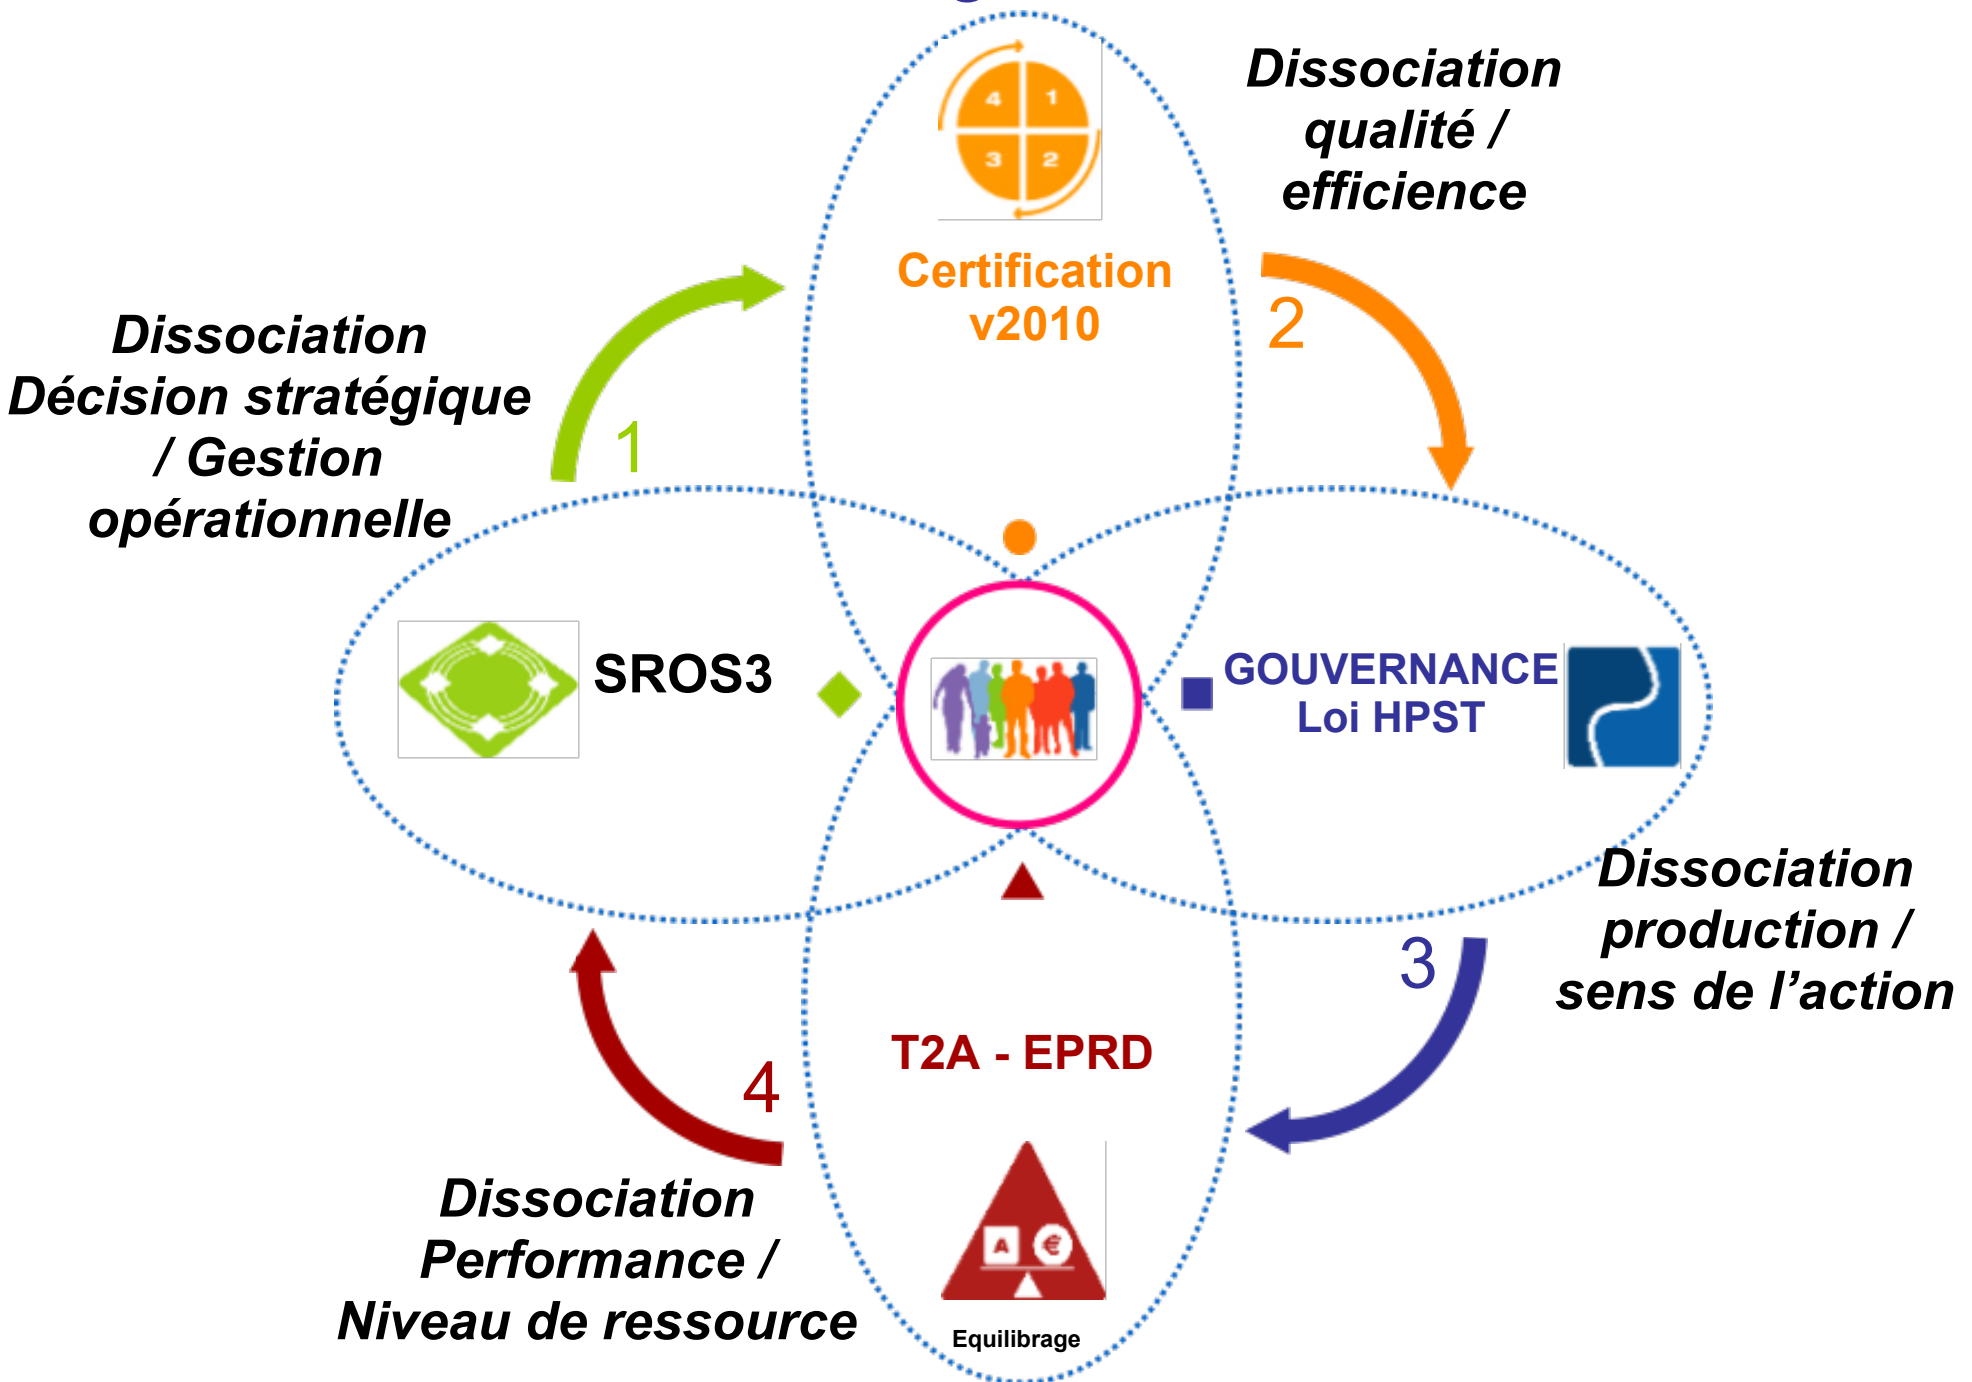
Dissociation qualité / efficience

Certification v2010

4 1 3 2

2

Dissociation Décision stratégique / Gestion opérationnelle

1

SROS3

GOUVERNANCE Loi HPST

Dissociation production / sens de l'action

3

T2A - EPRD

4

Dissociation Performance / Niveau de ressource

A €

Equilibrage